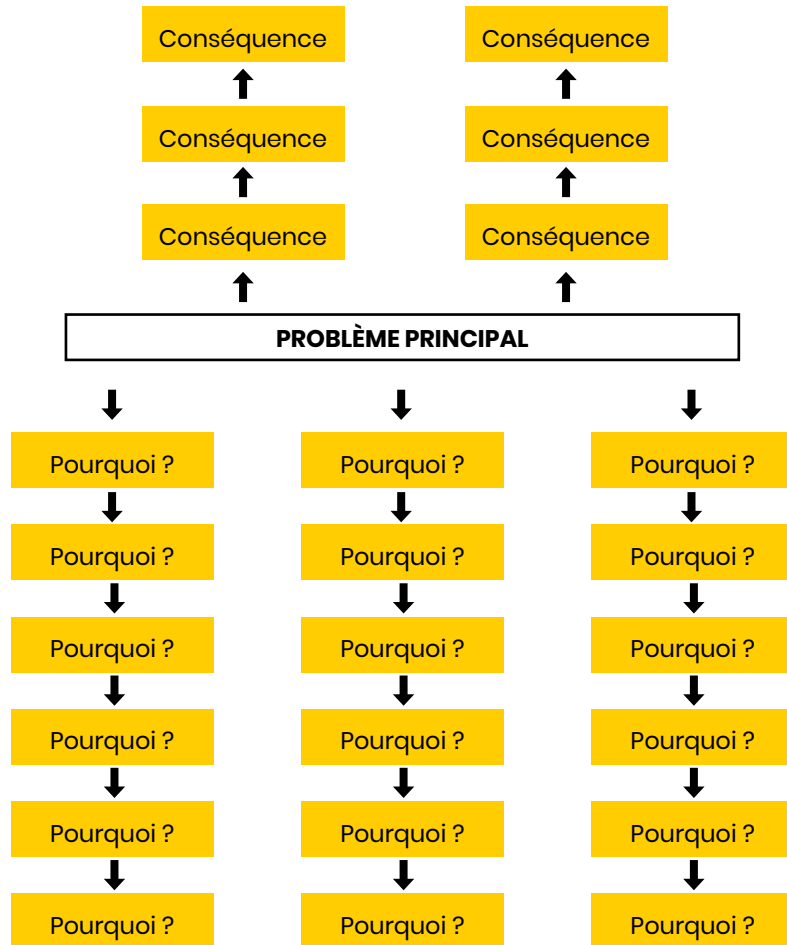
Conséquence

Conséquence

Conséquence

Conséquence

Conséquence

Conséquence

PROBLÈME PRINCIPAL

Pourquoi ?

Pourquoi ?

Pourquoi ?

Pourquoi ?

Pourquoi ?

Pourquoi ?

Pourquoi ?

Pourquoi ?

Pourquoi ?

Pourquoi ?

Pourquoi ?

Pourquoi ?

Pourquoi ?

Pourquoi ?

Pourquoi ?

Pourquoi ?

Pourquoi ?

Pourquoi ?